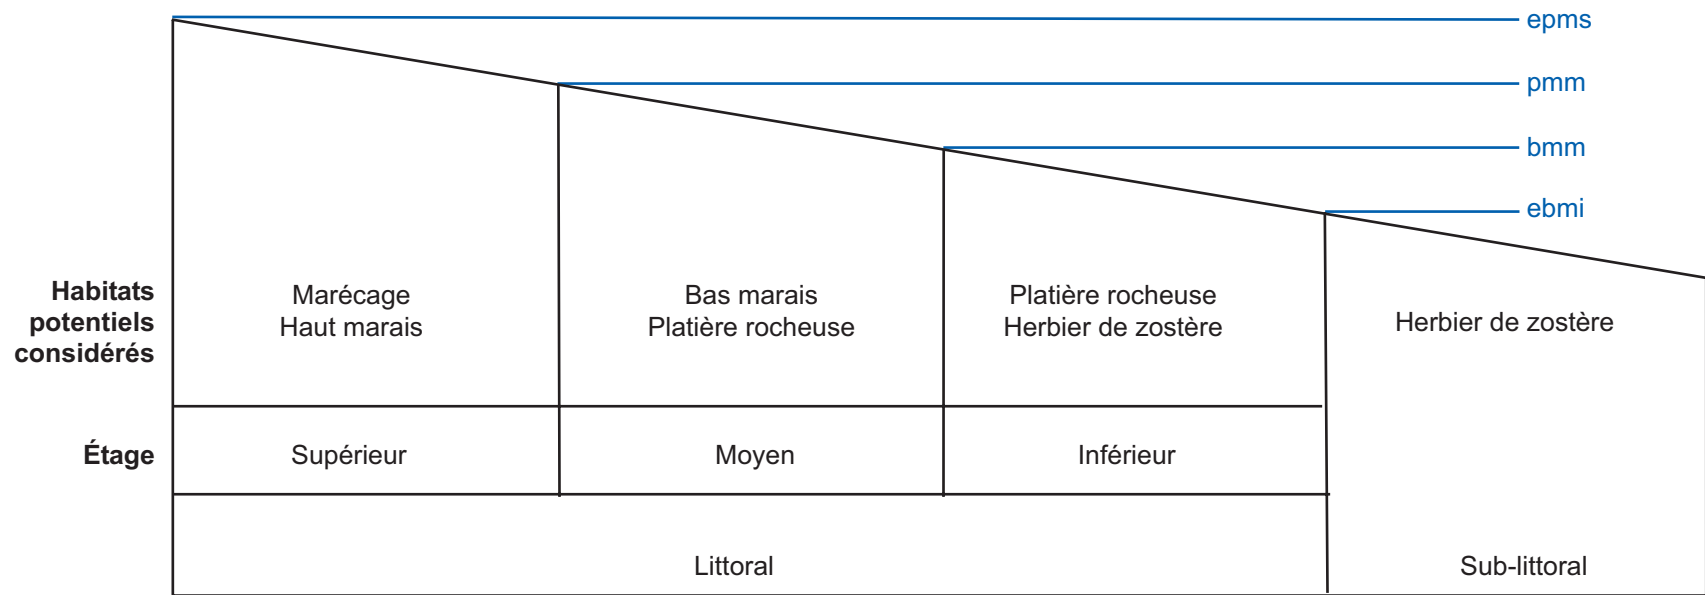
epms
pmm
bmm
ebmi

| Habitats potentiels considérés | Marécage Haut marais | Bas marais Platière rocheuse | Platière rocheuse Herbier de zostère | Herbier de zostère |
|---|---|---|---|---|
| Étage | Supérieur | Moyen | Inférieur | |
| | Littoral | | | Sub-littoral |